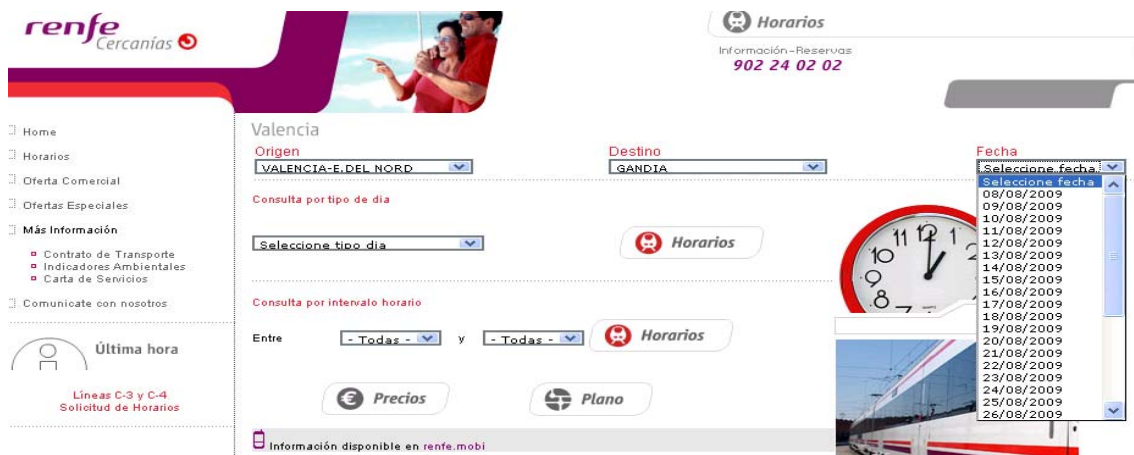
renfe Cercanías

Horarios

Información-Reservas
902 24 02 02

Home
Horarios
Oferta Comercial
Ofertas Especiales
Más Información
Contrato de Transporte
Indicadores Ambientales
Carta de Servicios
Comunicate con nosotros

Última hora

Líneas C-3 y C-4
Solicitud de Horarios

Valencia

Origen
VALENCIA-E.DEL NORD

Destino
GANDIA

Fecha
Seleccione fecha
Seleccione fecha
08/08/2009
09/08/2009
10/08/2009
11/08/2009
12/08/2009
13/08/2009
14/08/2009
15/08/2009
16/08/2009
17/08/2009
18/08/2009
19/08/2009
20/08/2009
21/08/2009
22/08/2009
23/08/2009
24/08/2009
25/08/2009
26/08/2009

Consulta por tipo de dia
Seleccione tipo dia
Horarios

Consulta por intervalo horario
Entre - Todas - y - Todas -
Horarios

Precios
Plano

Información disponible en renfe.mobi